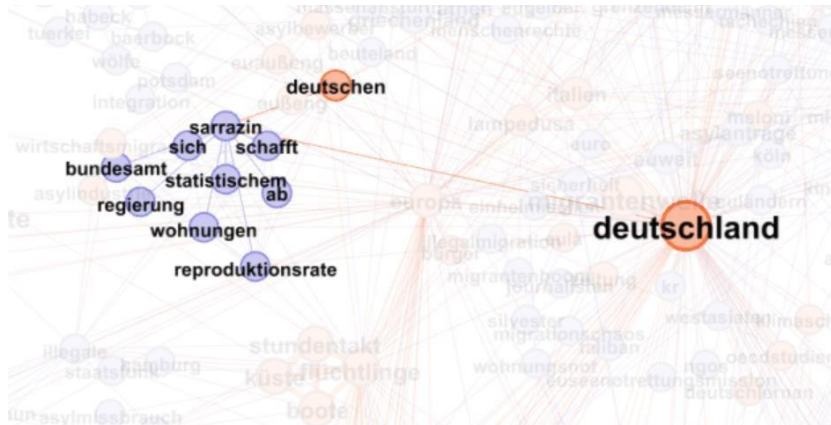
habeck
tuerkei
baerbock
asylbewerber
griechenland
menschenrechte
beuteland
woelfe
potsdam
eu-außeng
integration
deutschen
sarrazin
sich
schafft
wirtschaftsmigr
bundesamt
statistischem
ab
asylindustr
regierung
wohnungen
reproduktionsrate
italien
lampedusa
euro
asylantraege
köln
sicherheit
europa
einheimische
migrantenwelle
deutschland
illegalmigration
bürger
migrantenboot
journalismus
kr
silvester
migrationschaos
taliban
westasiaten
klimaschutz
illegale
staatsfunk
hamburg
stundentakt
küste
flüchtlinge
wohnungsnot
seenotrettungsmission
ngos
oecdstudie
deutschlernen
boote
asylmissbrauch